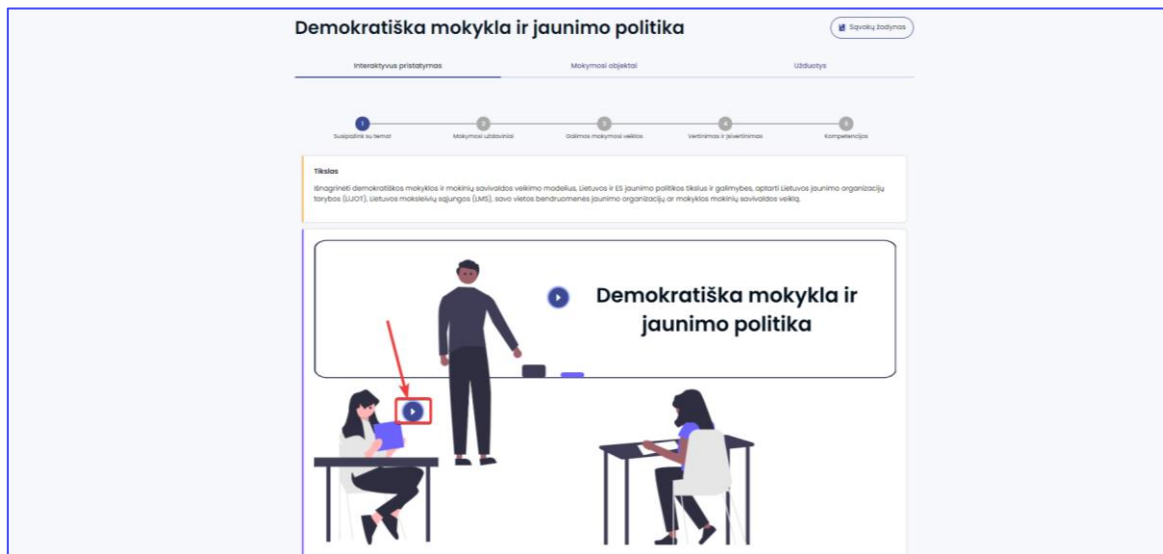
Demokratiška mokykla ir jaunimo politika

Sąvokų žodynas

Interaktyvus pristatymas

Mokymosi objektai

Užduotys

1
Susipažink su tema

2
Mokymosi uždaviniai

3
Galimos mokymosi veiklos

4
Vertinimas ir įsivertinimas

5
Kompetencijos

Tikslas

Išnagrinėti demokratiškos mokyklos ir mokinių savivaldos veikimo modelius, Lietuvos ir ES jaunimo politikos tikslus ir galimybes, aptarti Lietuvos jaunimo organizacijų tarybos (LIJOT), Lietuvos moksleivių sąjungos (LMS), savo vietos bendruomenės jaunimo organizacijų ar mokyklos mokinių savivaldos veiklą.

Demokratiška mokykla ir jaunimo politika